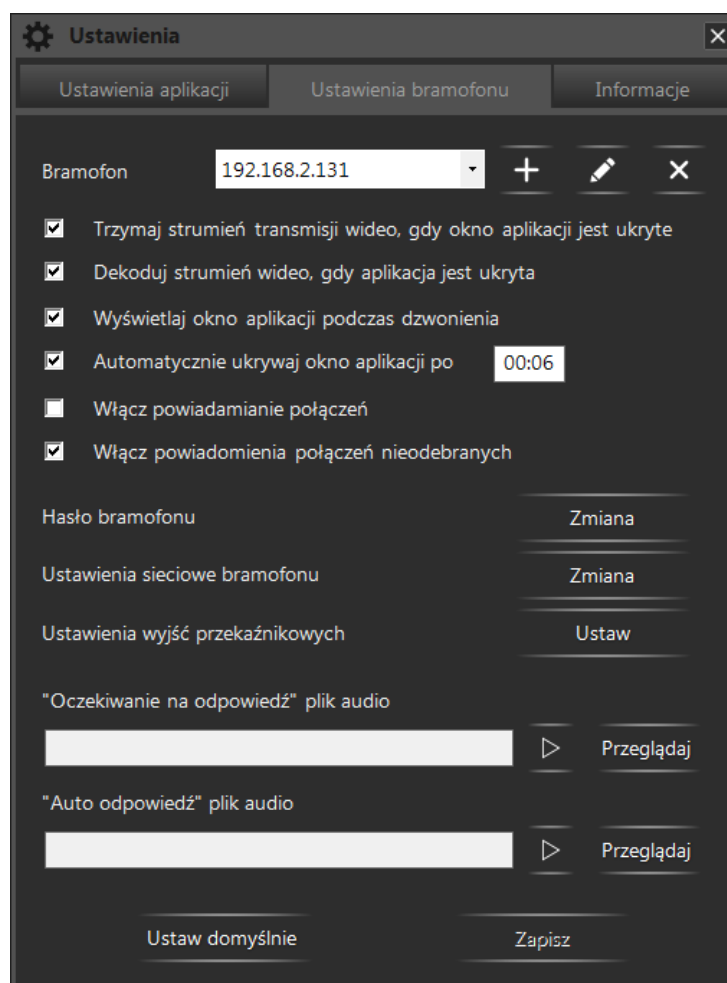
Ustawienia

Ustawienia aplikacji | Ustawienia bramofonu | Informacje

Bramofon 192.168.2.131

Trzymaj strumień transmisji wideo, gdy okno aplikacji jest ukryte

Dekoduj strumień wideo, gdy aplikacja jest ukryta

Wyświetlaj okno aplikacji podczas dzwonienia

Automatycznie ukrywaj okno aplikacji po 00:06

Włącz powiadamianie połączeń

Włącz powiadomienia połączeń nieodebranych

Hasło bramofonu Zmiana

Ustawienia sieciowe bramofonu Zmiana

Ustawienia wyjść przekaźnikowych Ustaw

"Oczekiwanie na odpowiedź" plik audio

Przeglądaj

"Auto odpowiedź" plik audio

Przeglądaj

Ustaw domyślnie Zapisz